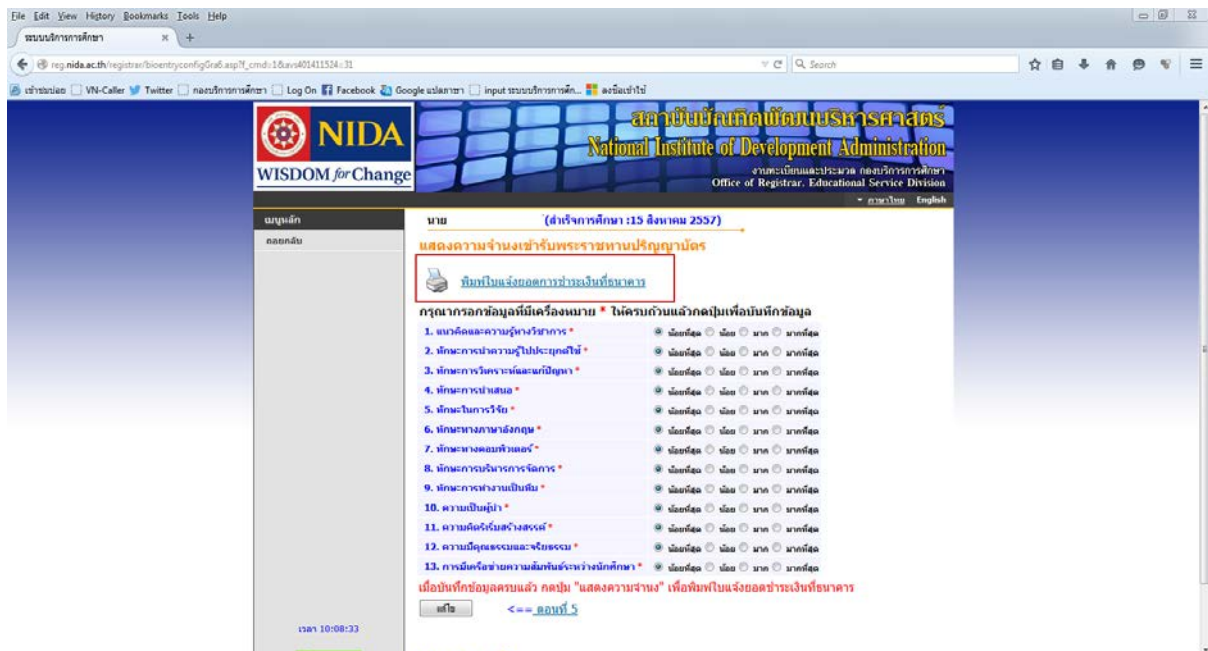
File Edit View History Bookmarks Tools Help

ระบบบริการการศึกษา

reg.nida.ac.th/registrar/bioentryconfigGra6.asp?f_cmd=1&avs401411524=31

Search

เข้าระบบ VN-Caller Twitter กองบริการการศึกษา Log On Facebook Google แปลภาษา input ระบบบริการการศึก... ลงชื่อเข้าใช้

NIDA
WISDOM for Change

สถาบันบัณฑิตพัฒนบริหารศาสตร์
National Institute of Development Administration
งานทะเบียนและประมวลผล กองบริการการศึกษา
Office of Registrar, Educational Service Division

ภาษาไทย English

เมนูหลัก
ถอยกลับ

นาย (สำเร็จการศึกษา :15 สิงหาคม 2557)

แสดงความจำนงเข้ารับพระราชทานปริญญาบัตร

พิมพ์ใบแจ้งยอดการชำระเงินที่ธนาคาร

กรุณากรอกข้อมูลที่มีเครื่องหมาย * ให้ครบถ้วนแล้วกดปุ่มเพื่อบันทึกข้อมูล

| | |
|---|---|
| 1. แนวคิดและความรู้ทางวิชาการ * | น้อยที่สุด น้อย มาก มากที่สุด |
| 2. ทักษะการนำความรู้ไปประยุกต์ใช้ * | น้อยที่สุด น้อย มาก มากที่สุด |
| 3. ทักษะการวิเคราะห์และแก้ปัญหา * | น้อยที่สุด น้อย มาก มากที่สุด |
| 4. ทักษะการนำเสนอ * | น้อยที่สุด น้อย มาก มากที่สุด |
| 5. ทักษะในการวิจัย * | น้อยที่สุด น้อย มาก มากที่สุด |
| 6. ทักษะทางภาษาอังกฤษ * | น้อยที่สุด น้อย มาก มากที่สุด |
| 7. ทักษะทางคอมพิวเตอร์ * | น้อยที่สุด น้อย มาก มากที่สุด |
| 8. ทักษะการบริหารการจัดการ * | น้อยที่สุด น้อย มาก มากที่สุด |
| 9. ทักษะการทำงานเป็นทีม * | น้อยที่สุด น้อย มาก มากที่สุด |
| 10. ความเป็นผู้นำ * | น้อยที่สุด น้อย มาก มากที่สุด |
| 11. ความคิดริเริ่มสร้างสรรค์ * | น้อยที่สุด น้อย มาก มากที่สุด |
| 12. ความมีคุณธรรมและจริยธรรม * | น้อยที่สุด น้อย มาก มากที่สุด |
| 13. การมีเครือข่ายความสัมพันธ์ระหว่างนักศึกษา * | น้อยที่สุด น้อย มาก มากที่สุด |

เมื่อบันทึกข้อมูลครบแล้ว กดปุ่ม "แสดงความจำนง" เพื่อพิมพ์ใบแจ้งยอดชำระเงินที่ธนาคาร

แก้ไข <== ตอนที่ 5

เวลา 10:08:33